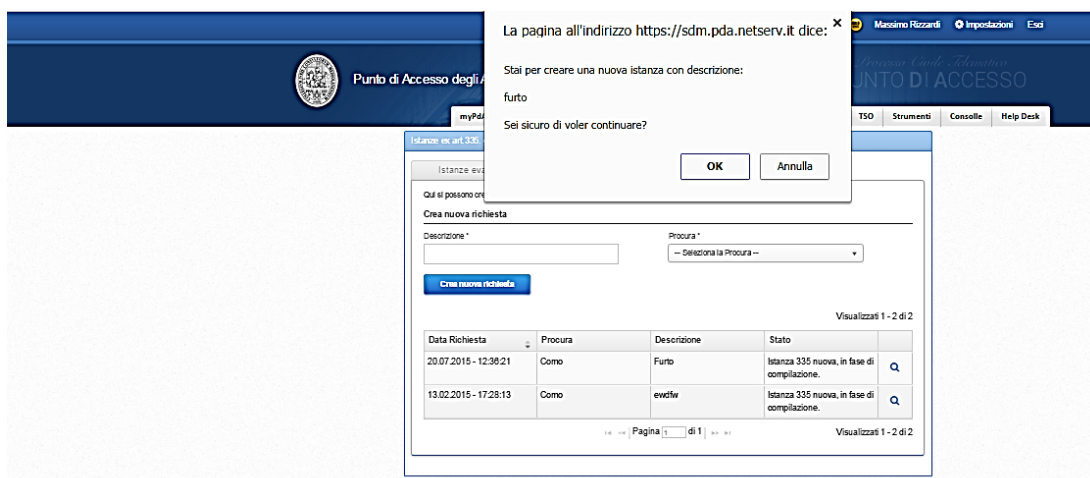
Massimo Rizzardi Impostazioni Esci

Punto di Accesso degli A

Processo Civile Telematico
PUNTO DI ACCESSO

myPdA

TSO Strumenti Consolle Help Desk

Istanze ex art.335

Istanze eva

Qui si possono cre

La pagina all'indirizzo https://sdm.pda.netserv.it dice:

Stai per creare una nuova istanza con descrizione:

furto

Sei sicuro di voler continuare?

OK Annulla

Crea nuova richiesta

Descrizione *

Procura *

-- Seleziona la Procura --

Crea nuova richiesta

Visualizzati 1 - 2 di 2

| Data Richiesta | Procura | Descrizione | Stato | |
|---|---|---|---|---|
| 20.07.2015 - 12:36:21 | Como | Furto | Istanza 335 nuova, in fase di compilazione. | |
| 13.02.2015 - 17:28:13 | Como | ewdfw | Istanza 335 nuova, in fase di compilazione. | |

Pagina 1 di 1

Visualizzati 1 - 2 di 2